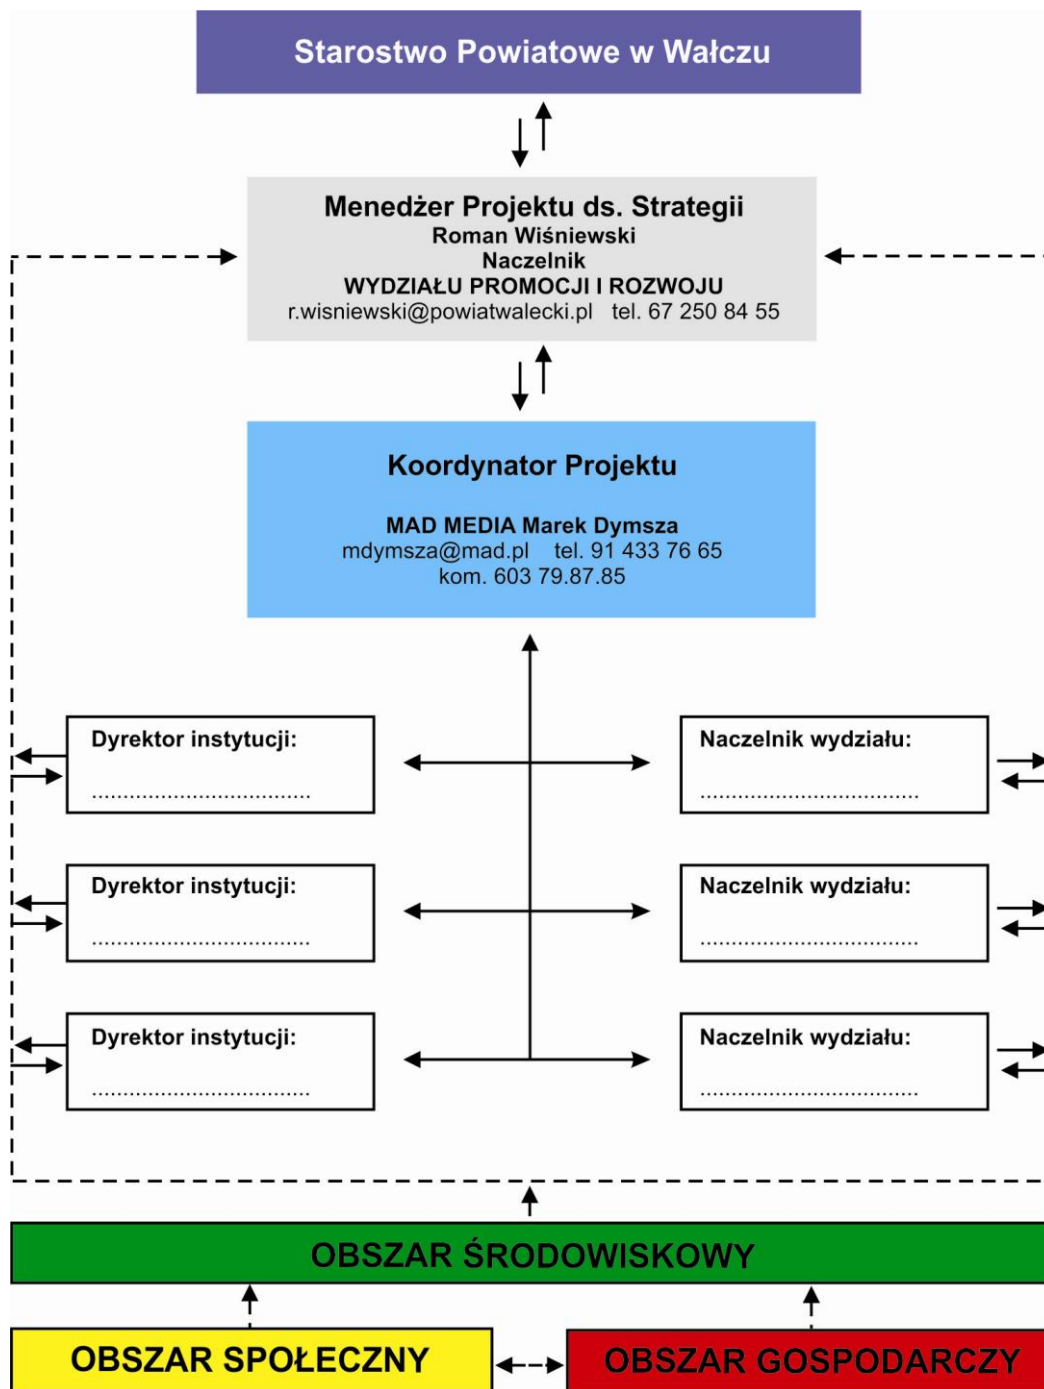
Starostwo Powiatowe w Wałczu

Menedżer Projektu ds. Strategii
Roman Wiśniewski
Naczelnik
WYDZIAŁU PROMOCJI I ROZWOJU
r.wisniewski@powiatwalecki.pl tel. 67 250 84 55

Koordynator Projektu

MAD MEDIA Marek Dymsza
mdymsza@mad.pl tel. 91 433 76 65
kom. 603 79.87.85

Dyrektor instytucji:
....................................

Naczelnik wydziału:
....................................

Dyrektor instytucji:
....................................

Naczelnik wydziału:
....................................

Dyrektor instytucji:
....................................

Naczelnik wydziału:
....................................

OBSZAR ŚRODOWISKOWY

OBSZAR SPOŁECZNY

OBSZAR GOSPODARCZY